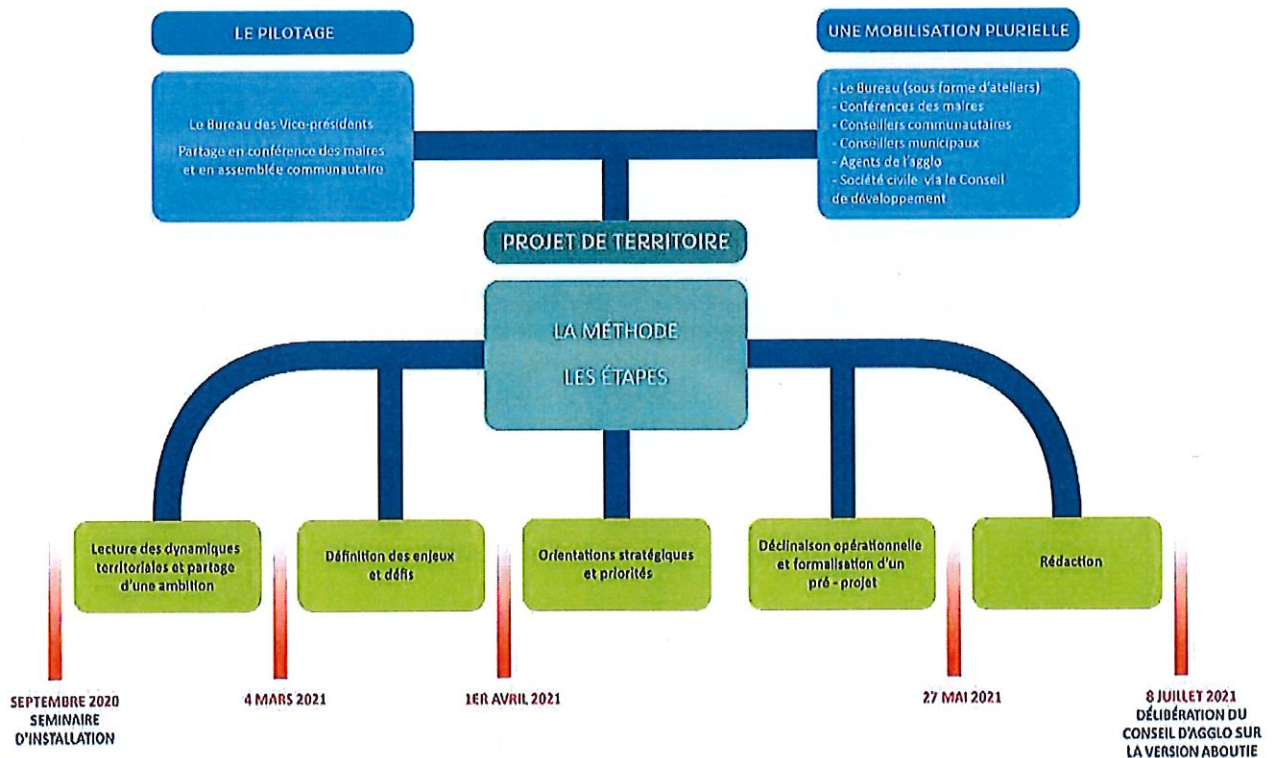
LE PILOTAGE

Le Bureau des Vice-présidents

Partage en conférence des maires et en assemblée communautaire

UNE MOBILISATION PLURIELLE

- Le Bureau (sous forme d'ateliers)
- Conférences des maires
- Conseillers communautaires
- Conseillers municipaux
- Agents de l'agglo
- Société civile via le Conseil de développement

PROJET DE TERRITOIRE

LA MÉTHODE

LES ÉTAPES

Lecture des dynamiques territoriales et partage d'une ambition

Définition des enjeux et défis

Orientations stratégiques et priorités

Déclinaison opérationnelle et formalisation d'un pré - projet

Rédaction

SEPTEMBRE 2020 SEMINAIRE D'INSTALLATION

4 MARS 2021

1ER AVRIL 2021

27 MAI 2021

8 JUILLET 2021 DÉLIBÉRATION DU CONSEIL D'AGGLO SUR LA VERSION ABOUTIE